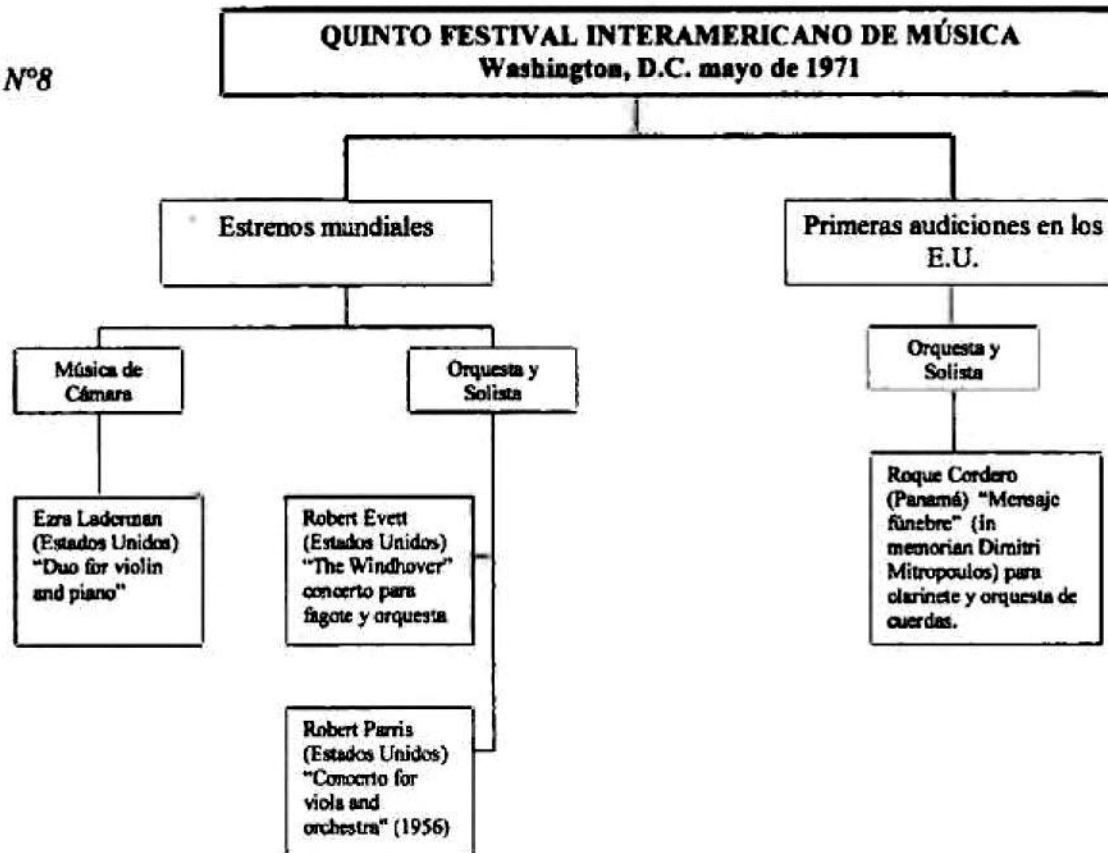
Nº8

QUINTO FESTIVAL INTERAMERICANO DE MÚSICA
Washington, D.C. mayo de 1971

Estrenos mundiales

Música de Cámara

Ezra Laderman (Estados Unidos) "Duo for violin and piano"

Orquesta y Solista

Robert Evett (Estados Unidos) "The Windhover" concerto para fagote y orquesta

Robert Parris (Estados Unidos) "Concerto for viola and orchestra" (1956)

Primeras audiciones en los E.U.

Orquesta y Solista

Roque Cordero (Panamá) "Mensaje fúnebre" (in memorian Dimitri Mitropoulos) para clarinete y orquesta de cuerdas.